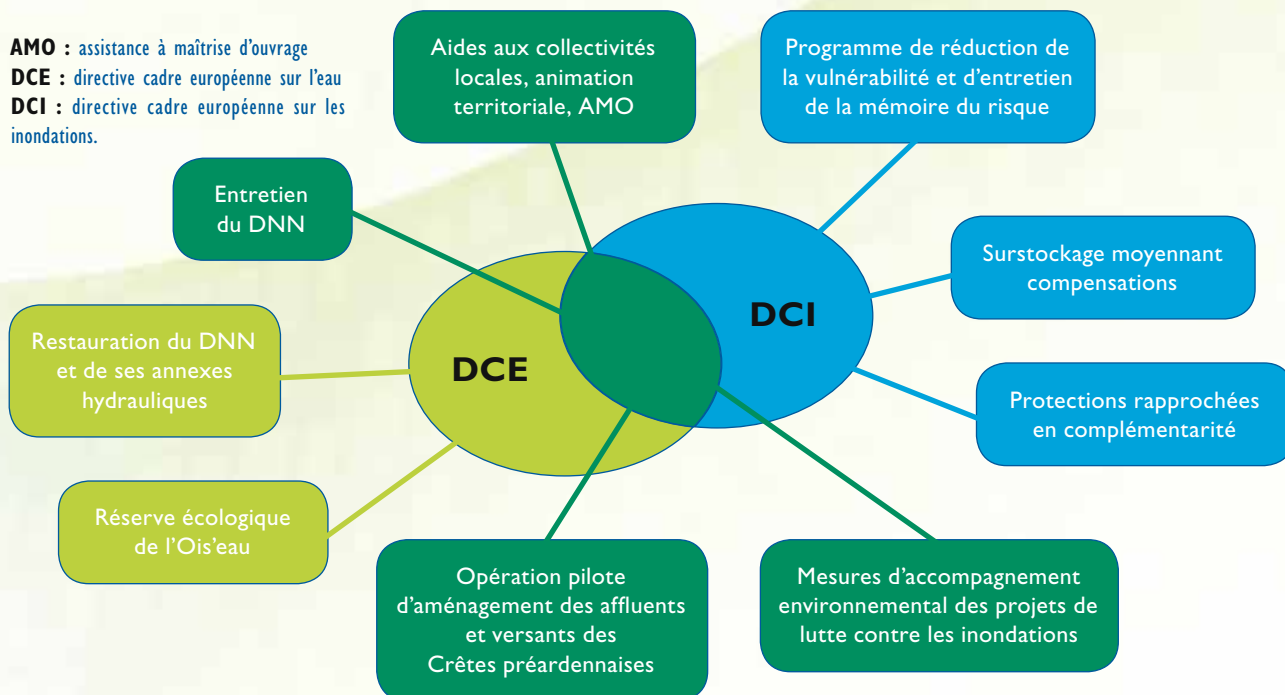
AMO : assistance à maîtrise d'ouvrage
DCE : directive cadre européenne sur l'eau
DCI : directive cadre européenne sur les inondations.

Aides aux collectivités locales, animation territoriale, AMO

Programme de réduction de la vulnérabilité et d'entretien de la mémoire du risque

Entretien du DNN

Surstockage moyennant compensations

DCI

DCE

Restauration du DNN et de ses annexes hydrauliques

Protections rapprochées en complémentarité

Réserve écologique de l'Ois'eau

Opération pilote d'aménagement des affluents et versants des Crêtes préardennaises

Mesures d'accompagnement environnemental des projets de lutte contre les inondations